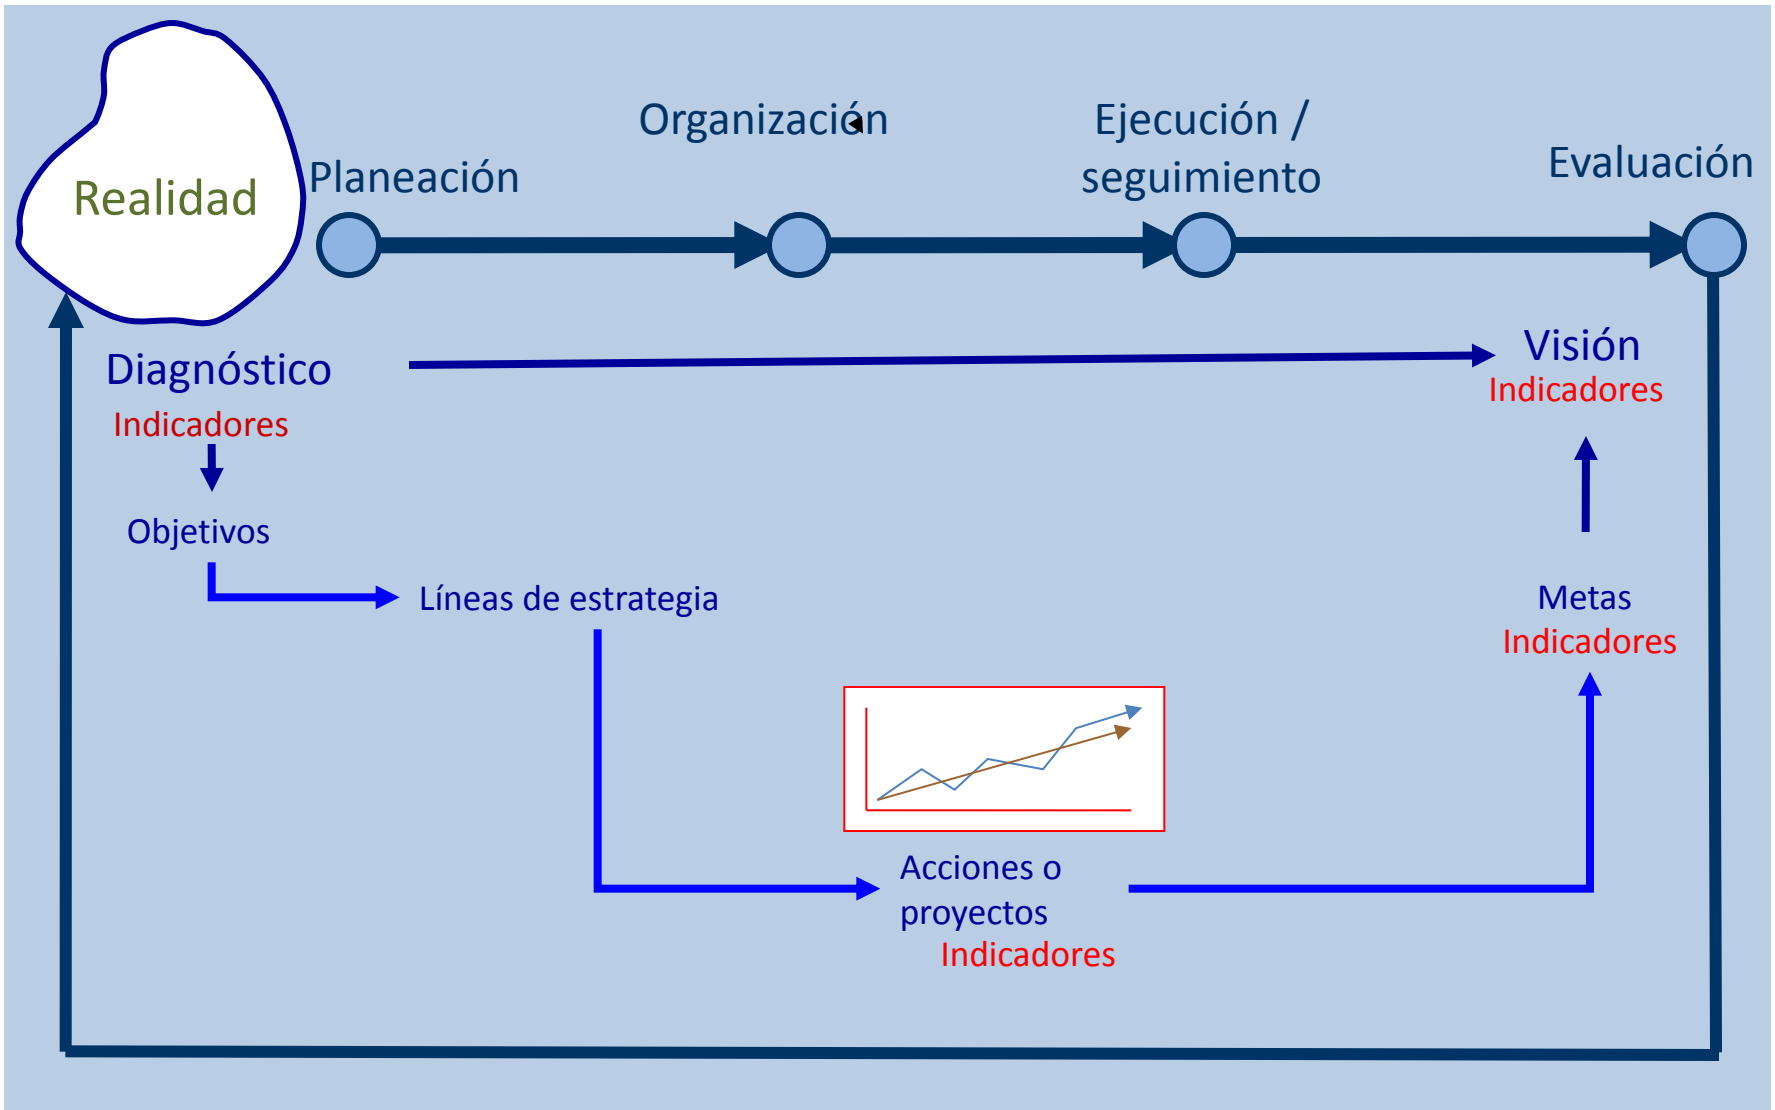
Realidad

Planeación

Organización

Ejecución / seguimiento

Evaluación

Diagnóstico
Indicadores

Visión
Indicadores

Objetivos

Líneas de estrategia

Metas
Indicadores

Acciones o proyectos
Indicadores